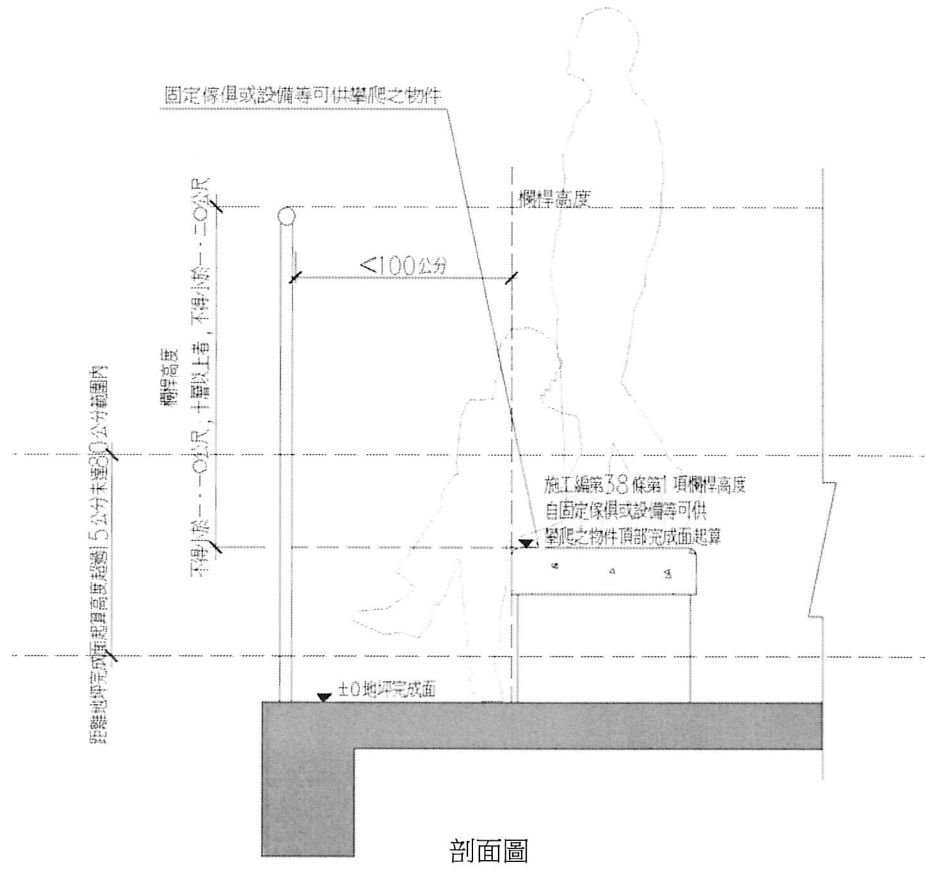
固定傢俱或設備等可供攀爬之物件

欄桿高度

<100公分

欄桿高度
不得小於一．一O公尺，十層以上者，不得小於一．二O公尺

距離地坪完成面起算高度超過15公分未達30公分範圍內

施工編第38條第1項欄桿高度
自固定傢俱或設備等可供
攀爬之物件頂部完成面起算

±0地坪完成面

剖面圖